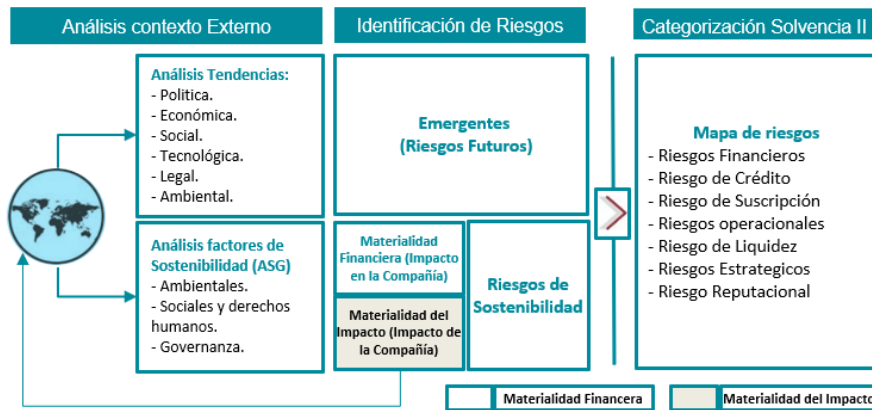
Análisis contexto Externo

Identificación de Riesgos

Categorización Solvencia II

Análisis Tendencias:
- Politica.
- Económica.
- Social.
- Tecnológica.
- Legal.
- Ambiental.

Análisis factores de Sostenibilidad (ASG)
- Ambientales.
- Sociales y derechos humanos.
- Governanza.

Emergentes (Riesgos Futuros)

Materialidad Financiera (Impacto en la Compañía)

Materialidad del Impacto (Impacto de la Compañía)

Riesgos de Sostenibilidad

Mapa de riesgos
- Riesgos Financieros
- Riesgo de Crédito
- Riesgo de Suscripción
- Riesgos operacionales
- Riesgo de Liquidez
- Riesgos Estrategicos
- Riesgo Reputacional

Materialidad Financera

Materialidad del Impacto